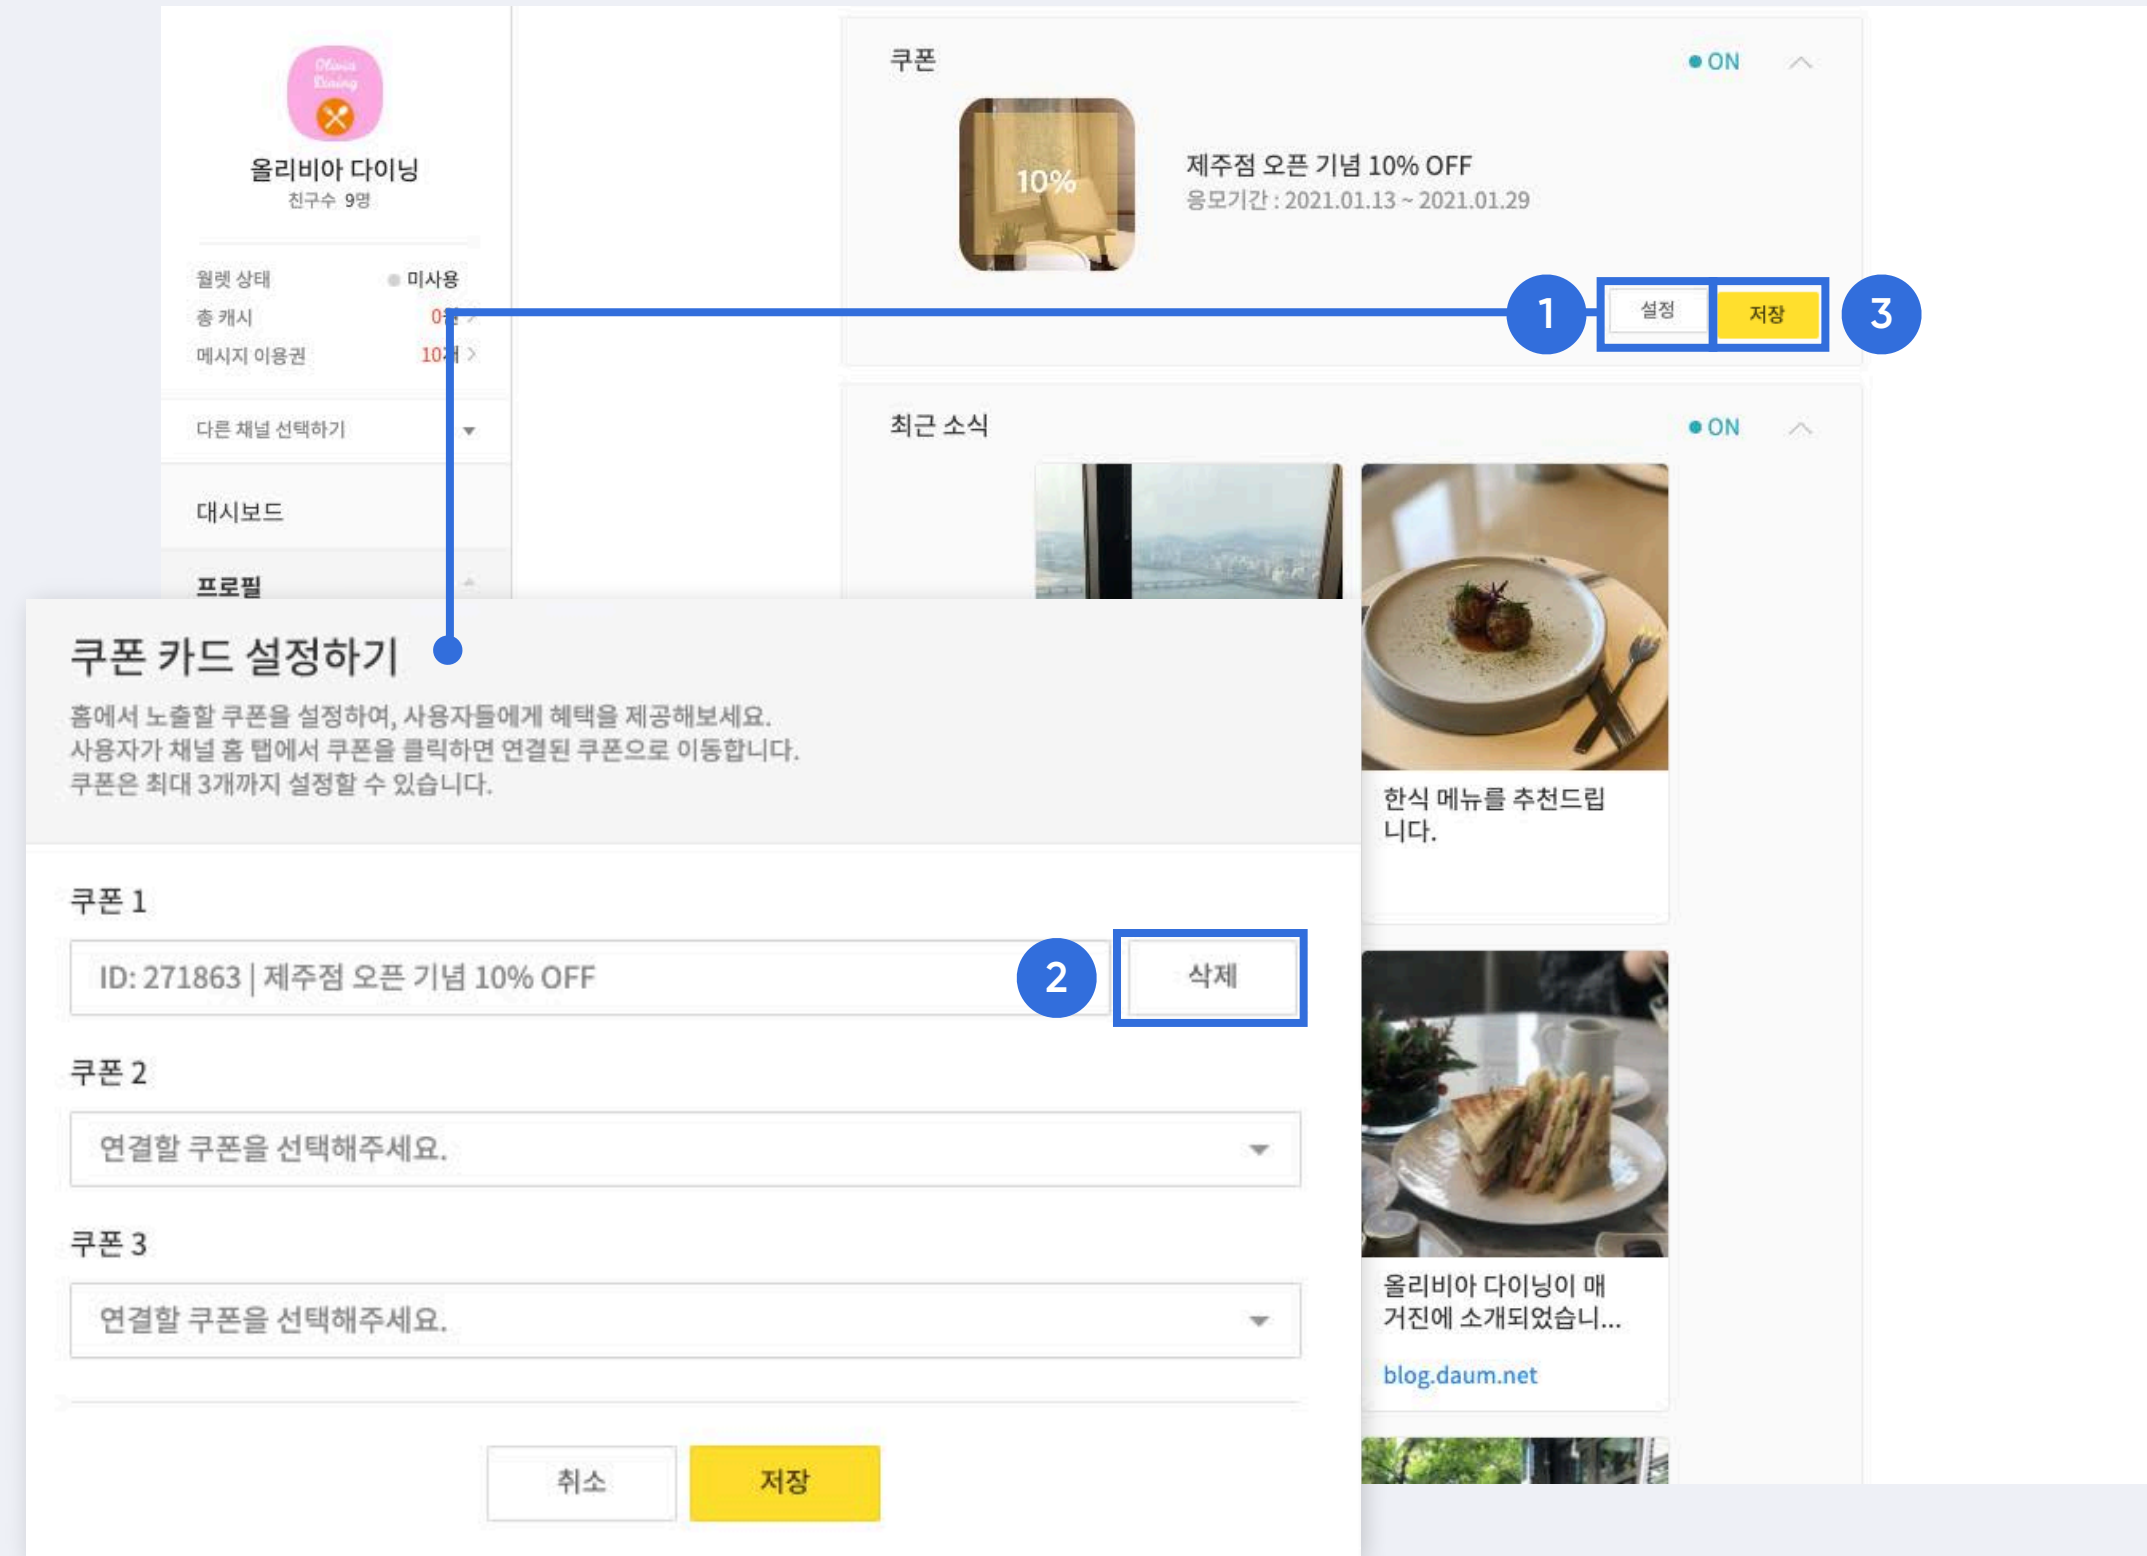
Olivia Dining
올리비아 다이닝
친구수 9명

월렛 상태 미사용
총 캐시 0원 >
메시지 이용권 10건 >

다른 채널 선택하기

대시보드

프로필

쿠폰 ● ON

10%

제주점 오픈 기념 10% OFF
응모기간 : 2021.01.13 ~ 2021.01.29

1 설정 저장 3

최근 소식 ● ON

한식 메뉴를 추천드립니다.

올리비아 다이닝이 매거진에 소개되었습니...
blog.daum.net

쿠폰 카드 설정하기

홈에서 노출할 쿠폰을 설정하여, 사용자들에게 혜택을 제공해보세요.
사용자가 채널 홈 탭에서 쿠폰을 클릭하면 연결된 쿠폰으로 이동합니다.
쿠폰은 최대 3개까지 설정할 수 있습니다.

쿠폰 1
ID: 271863 | 제주점 오픈 기념 10% OFF 2 삭제

쿠폰 2
연결할 쿠폰을 선택해주세요.

쿠폰 3
연결할 쿠폰을 선택해주세요.

취소 저장